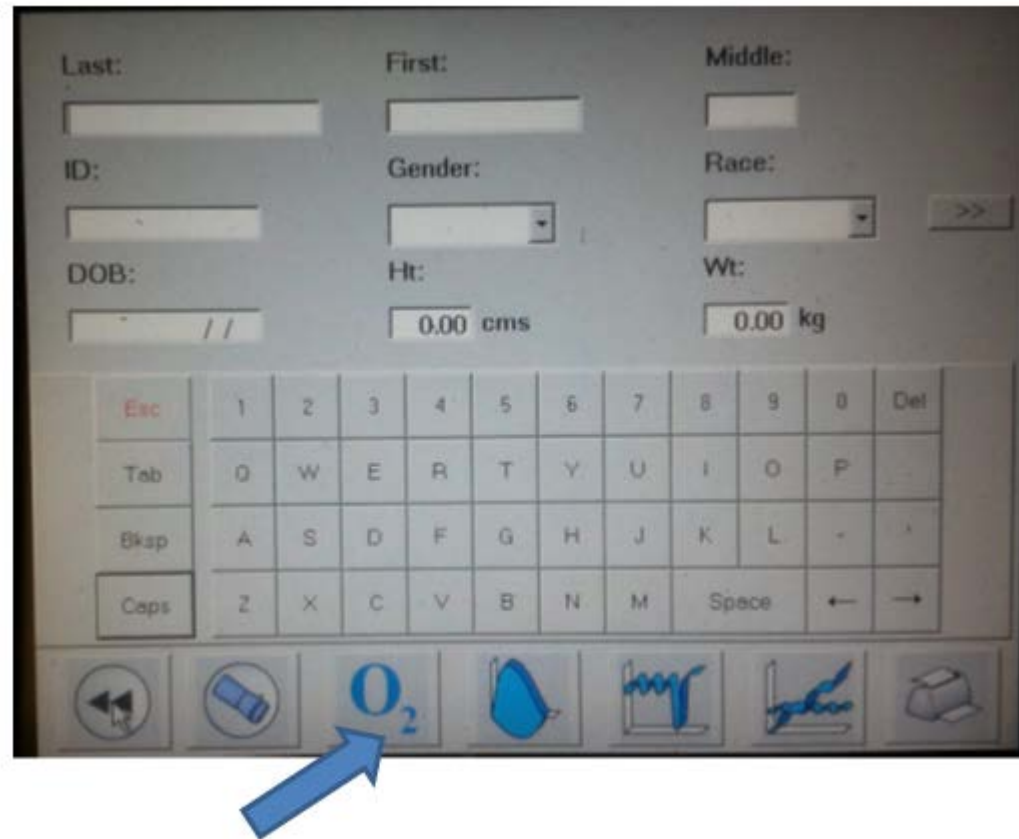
Last:

First:

Middle:

ID:

Gender:

Race:

>>

DOB:

/ /

Ht:

0.00 cms

Wt:

0.00 kg

Esc
1 2 3 4 5 6 7 8 9 0 Del
Tab
Q W E R T Y U I O P
Bksp
A S D F G H J K L - '
Caps
Z X C V B N M Space ← →

$O_2$